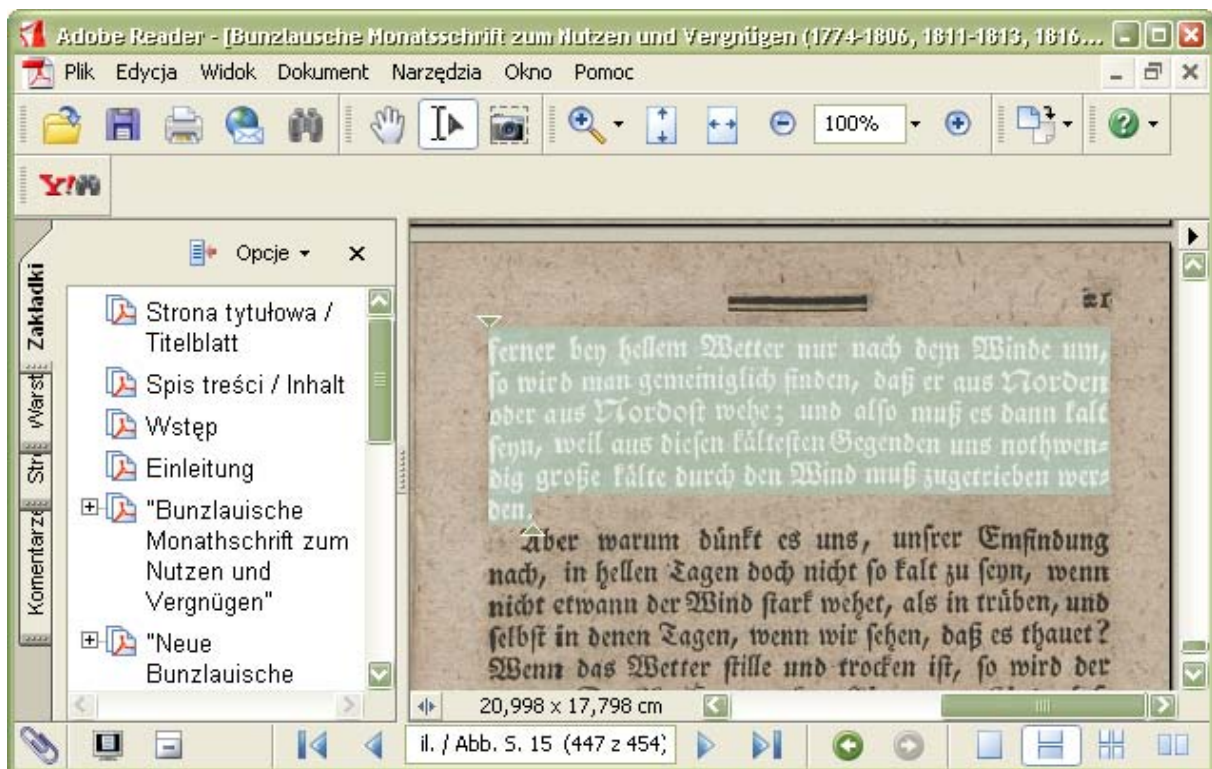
Adobe Reader - [Bunzlausche Monatsschrift zum Nutzen und Vergnügen (1774-1806, 1811-1813, 1816...

Plik Edycja Widok Dokument Narzędzia Okno Pomoc

100%

Zakładki Warstwy Strony Komentarze

Opcje ▾ ×

Strona tytułowa / Titelblatt
Spis treści / Inhalt
Wstęp
Einleitung
"Bunzlauische Monathschrift zum Nutzen und Vergnügen"
"Neue Bunzlauische

21

ferner bey hellem Wetter nur nach dem Winde um, so wird man gemeiniglich finden, daß er aus Norden oder aus Nordost wehe; und also muß es dann kalt seyn, weil aus diesen kältesten Gegenden uns nothwendig große Kälte durch den Wind muß zugetrieben werden.

Aber warum dünkt es uns, unsrer Empfindung nach, in hellen Tagen doch nicht so kalt zu seyn, wenn nicht etwann der Wind stark wehet, als in trüben, und selbst in denen Tagen, wenn wir sehen, daß es thauet? Wenn das Wetter stille und trocken ist, so wird der

20,998 x 17,798 cm

il. / Abb. S. 15 (447 z 454)